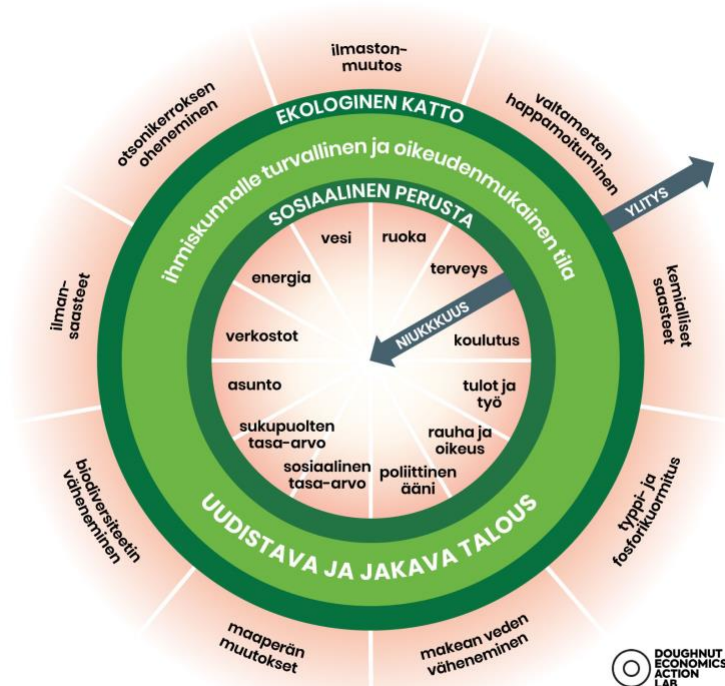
ilmastonmuutos

valtamerten happamoituminen

kemialliset saasteet

typpi- ja fosforikuormitus

makean veden väheneminen

maaperän muutokset

biodiversiteetin väheneminen

ilmansaasteet

otsonikerroksen oheneminen

EKOLOGINEN KATTO

ihmiskunnalle turvallinen ja oikeudenmukainen tila

SOSIAALINEN PERUSTA

YLITYS

NIUKKUUS

vesi

ruoka

terveys

energia

verkostot

koulutus

asunto

tulot ja työ

sukupuolten tasa-arvo

rauha ja oikeus

sosiaalinen tasa-arvo

poliittinen ääni

UUDISTAVA JA JAKAVA TALOUS

DOUGHNUT ECONOMICS ACTION LAB